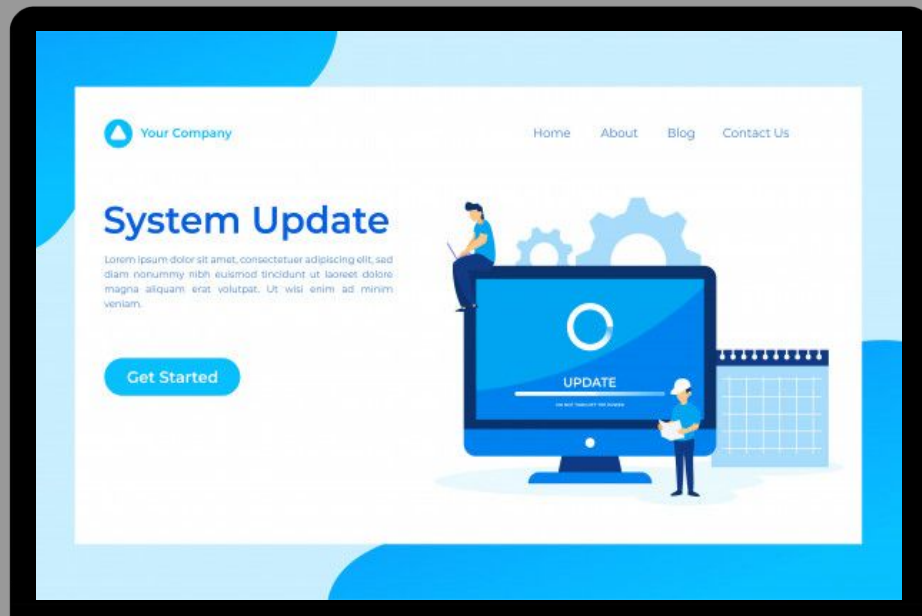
Your Company

Home About Blog Contact Us

System Update

Lorem ipsum dolor sit amet, consectetuer adipiscing elit, sed diam nonummy nibh euismod tincidunt ut laoreet dolore magna aliquam erat volutpat. Ut wisi enim ad minim veniam.

Get Started

UPDATE

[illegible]